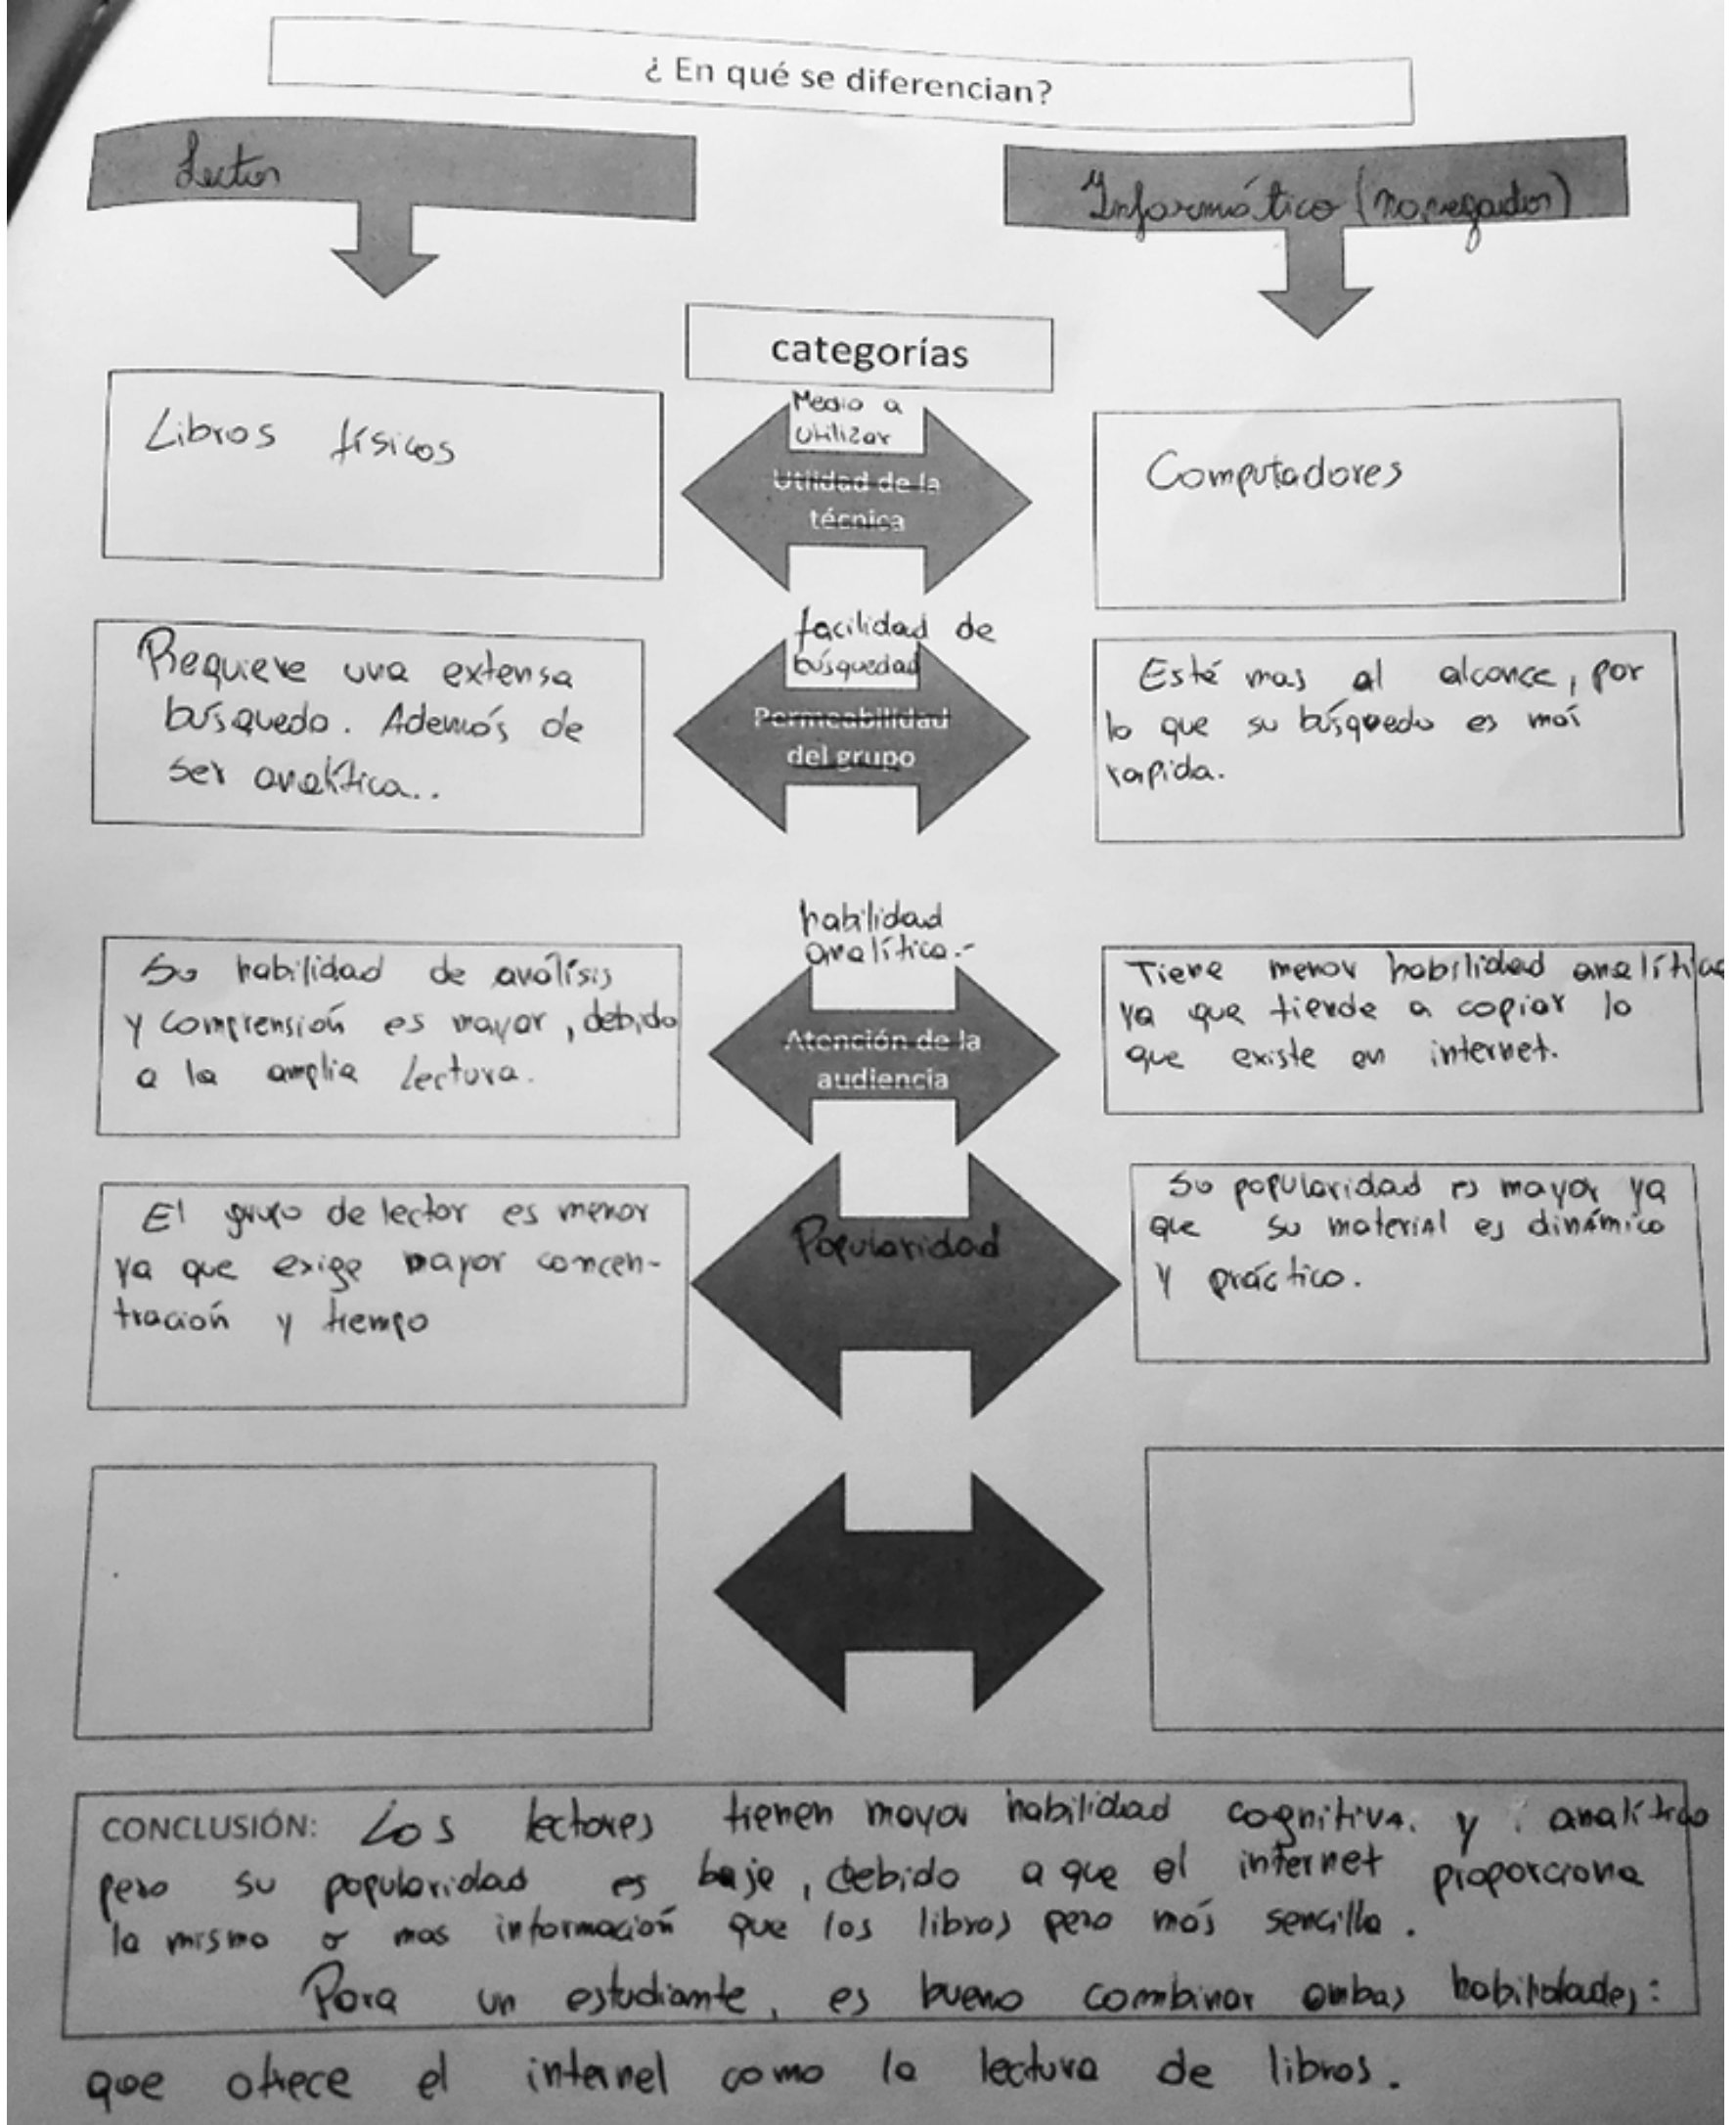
¿ En qué se diferencian?

Lector

Informático (navegador)

categorías

Medio a utilizar

Utilidad de la técnica

Libros físicos

Computadores

facilidad de búsqueda

Permeabilidad del grupo

Requiere una extensa búsqueda. Además de ser analítica..

Esté mas al alcance, por lo que su búsqueda es moś rapida.

habilidad analítica.-

Atención de la audiencia

Su habilidad de análisis y comprensión es mayor, debido a la amplia lectura.

Tiene menor habilidad analítica ya que tiende a copiar lo que existe en internet.

Popularidad

El grupo de lector es menor ya que exige mayor concentración y tiempo

Su popularidad es mayor ya que su material es dinámico y práctico.

CONCLUSIÓN: Los lectores tienen mayor habilidad cognitiva y analítica pero su popularidad es baje, debido a que el internet proporciona lo mismo o mas información que los libros pero moś sencilla.

Para un estudiante, es bueno combinar ambas habilidades: que ofrece el internet como la lectura de libros.